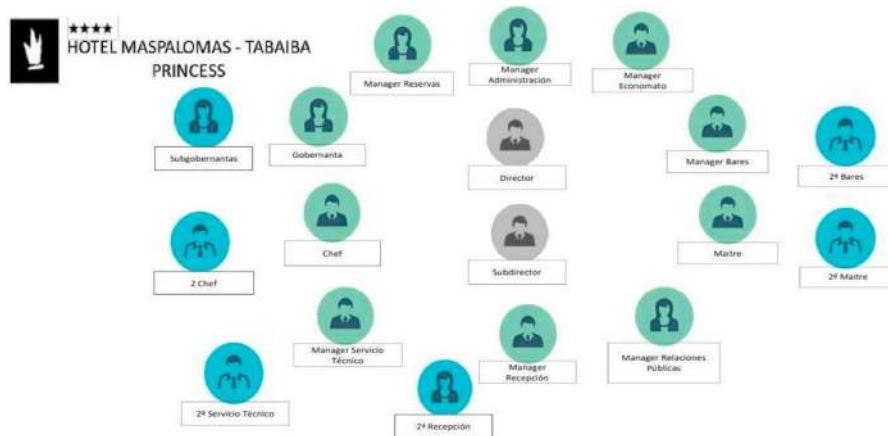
★★★★
HOTEL MASPALOMAS - TABAIBA PRINCESS

Manager Reservas

Manager Administración

Manager Economato

Subgobernantas

Gobernanta

Director

Manager Bares

2º Bares

2 Chef

Chef

Subdirector

Maitre

2º Maitre

Manager Servicio Técnico

Manager Recepción

Manager Relaciones Públicas

2º Servicio Técnico

2º Recepción